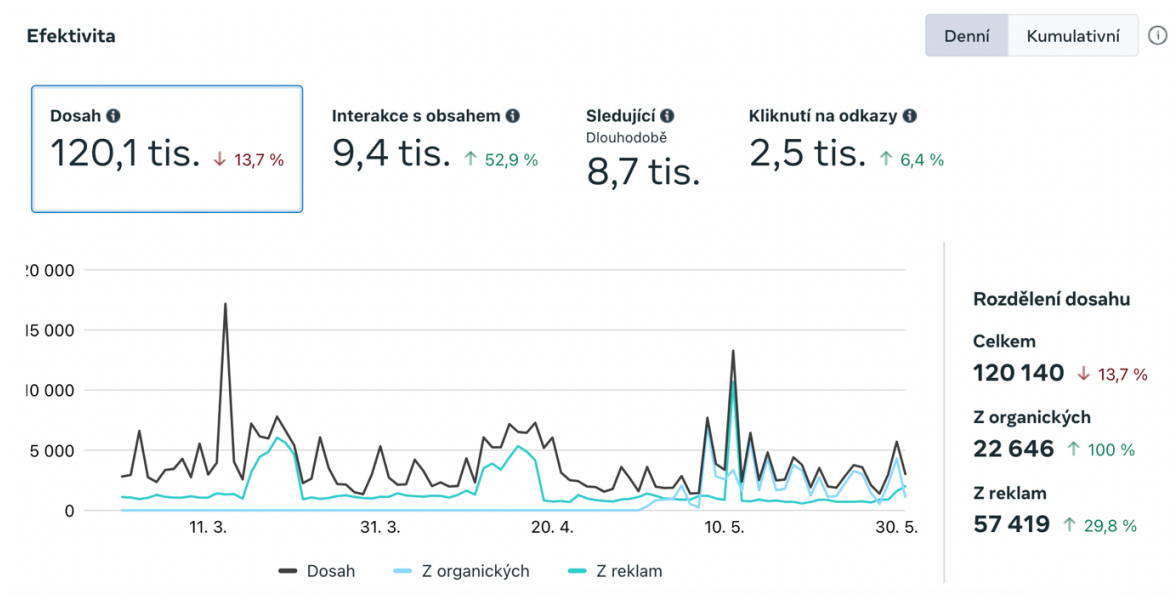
Efektivita

Denní Kumulativní

Dosah
120,1 tis. ↓ 13,7 %

Interakce s obsahem
9,4 tis. ↑ 52,9 %

Sledující
Dlouhodobě
8,7 tis.

Kliknutí na odkazy
2,5 tis. ↑ 6,4 %

20 000
15 000
10 000
5 000
0

11. 3.
31. 3.
20. 4.
10. 5.
30. 5.

Dosah
Z organických
Z reklam

Rozdělení dosahu

Celkem
120 140 ↓ 13,7 %

Z organických
22 646 ↑ 100 %

Z reklam
57 419 ↑ 29,8 %